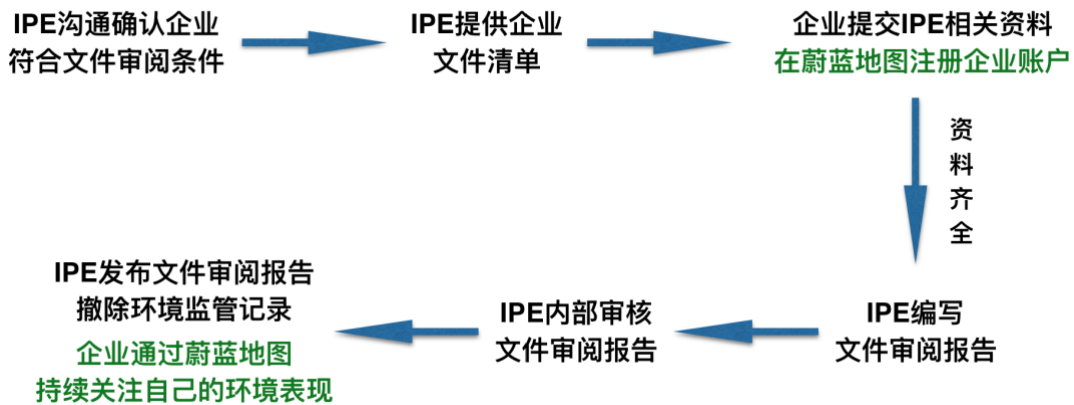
IPE沟通确认企业符合文件审阅条件

IPE提供企业文件清单

企业提交IPE相关资料
在蔚蓝地图注册企业账户

资料齐全

IPE编写文件审阅报告

IPE内部审核文件审阅报告

IPE发布文件审阅报告
撤除环境监管记录

企业通过蔚蓝地图
持续关注自己的环境表现